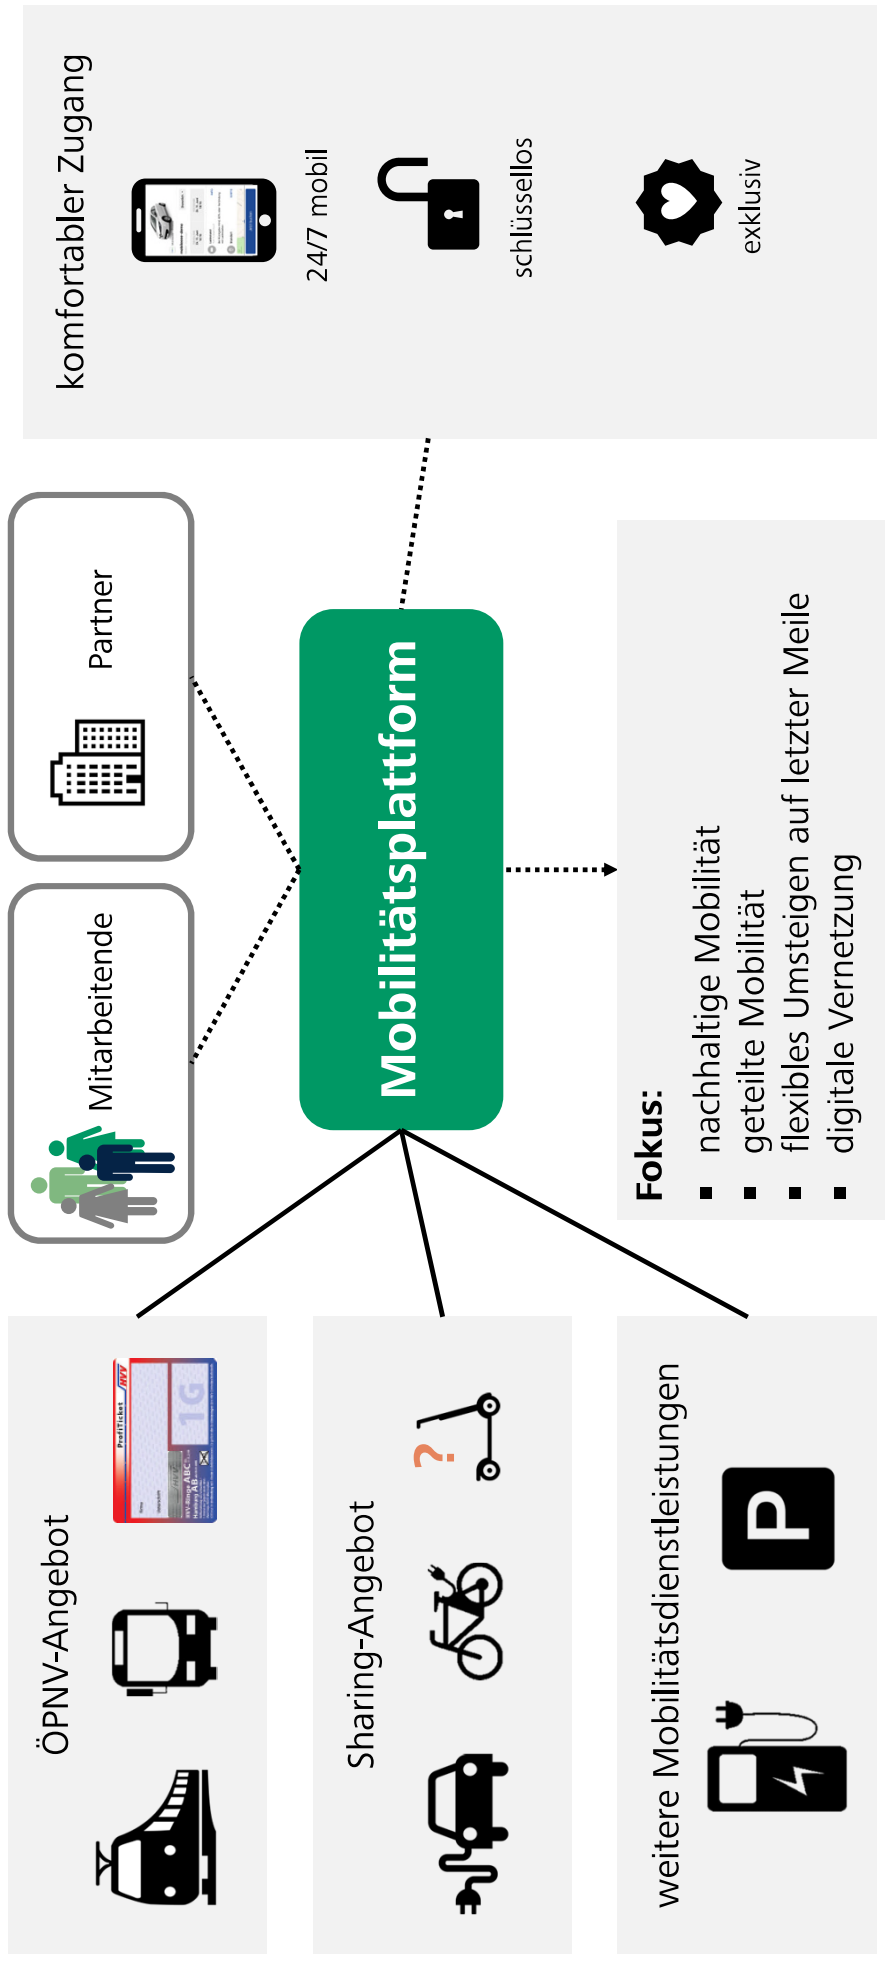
komfortabler Zugang

24/7 mobil

schlüssellos

exklusiv

Partner

Mitarbeitende

Mobilitätsplattform

Fokus:
- nachhaltige Mobilität
- geteilte Mobilität
- flexibles Umsteigen auf letzter Meile
- digitale Vernetzung

ÖPNV-Angebot

ProfiTicket

HVV

1G

Sharing-Angebot

?

weitere Mobilitätsdienstleistungen

P